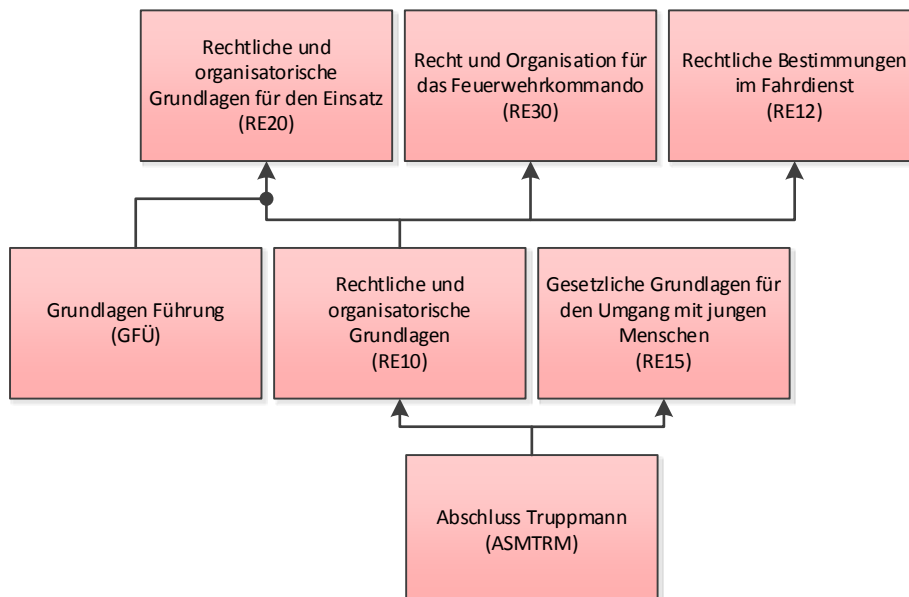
Rechtliche und organisatorische Grundlagen für den Einsatz (RE20)

Recht und Organisation für das Feuerwehrkommando (RE30)

Rechtliche Bestimmungen im Fahrdienst (RE12)

Grundlagen Führung (GFÜ)

Rechtliche und organisatorische Grundlagen (RE10)

Gesetzliche Grundlagen für den Umgang mit jungen Menschen (RE15)

Abschluss Truppmann (ASMTRM)